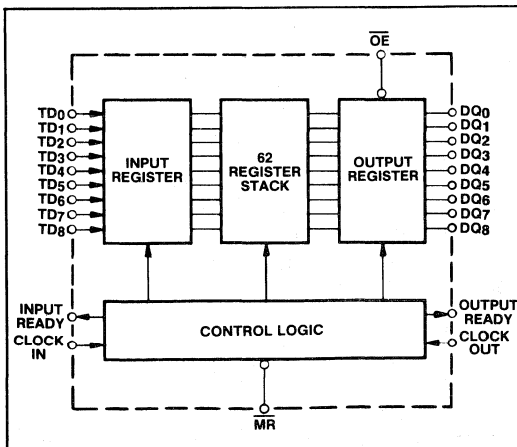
$\overline{OE}$

TD0
TD1
TD2
TD3
TD4
TD5
TD6
TD7
TD8

INPUT REGISTER

62 REGISTER STACK

OUTPUT REGISTER

DQ0
DQ1
DQ2
DQ3
DQ4
DQ5
DQ6
DQ7
DQ8

INPUT READY

CLOCK IN

CONTROL LOGIC

OUTPUT READY

CLOCK OUT

$\overline{MR}$